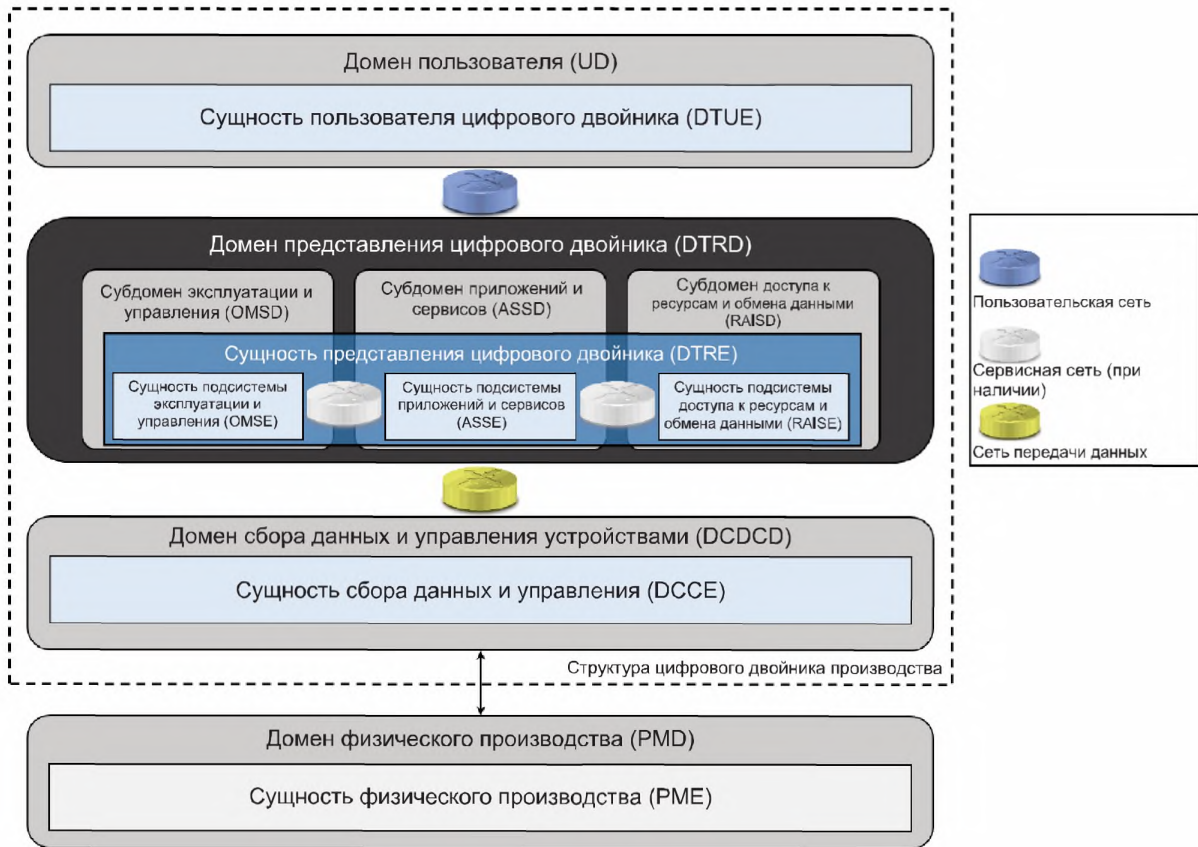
Домен пользователя (UD)

Сущность пользователя цифрового двойника (DTUE)

Домен представления цифрового двойника (DTRD)

Субдомен эксплуатации и управления (OMSD)

Субдомен приложений и сервисов (ASSD)

Субдомен доступа к ресурсам и обмена данными (RAISD)

Сущность представления цифрового двойника (DTRE)

Сущность подсистемы эксплуатации и управления (OMSE)

Сущность подсистемы приложений и сервисов (ASSE)

Сущность подсистемы доступа к ресурсам и обмена данными (RAISE)

Домен сбора данных и управления устройствами (DCDCD)

Сущность сбора данных и управления (DCCE)

Структура цифрового двойника производства

Домен физического производства (PMD)

Сущность физического производства (PME)

Пользовательская сеть

Сервисная сеть (при наличии)

Сеть передачи данных